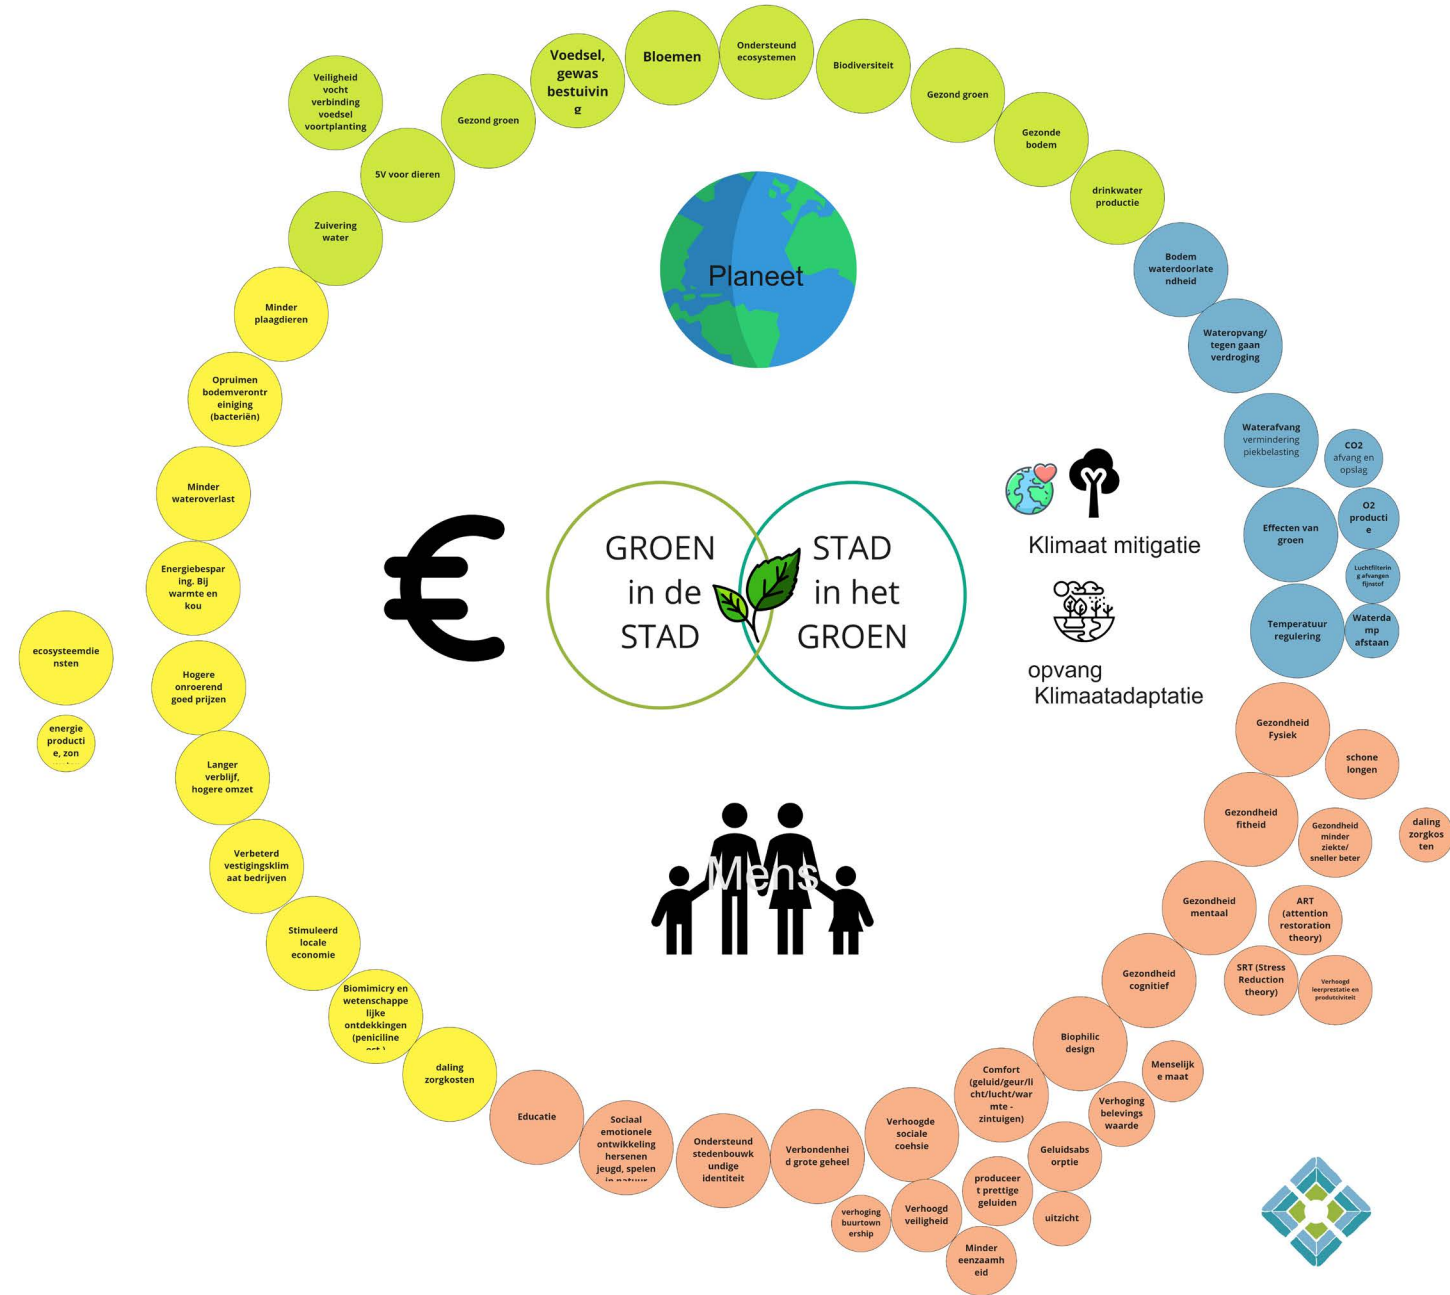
Voedsel, gewas bestuiving

Bloemen

Ondersteund ecosystemen

Biodiversiteit

Gezond groen

Gezonde bodem

drinkwater productie

Gezond groen

Veiligheid vocht verbinding voedsel voortplanting

5V voor dieren

Zuivering water

Minder plaagdieren

Opruimen bodemverontreiniging (bacteriën)

Minder wateroverlast

Energiebesparing. Bij warmte en kou

ecosysteemdiensten

energie productie, zon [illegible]

Hogere onroerend goed prijzen

Langer verblijf, hogere omzet

Verbeterd vestigingsklimaat bedrijven

Stimuleerd locale economie

Biomimicry en wetenschappelijke ontdekkingen (peniciline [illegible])

daling zorgkosten

Planeet

Bodem waterdoorlatendheid

Wateropvang/ tegen gaan verdroging

Waterafvang vermindering piekbelasting

CO2 afvang en opslag

Effecten van groen

O2 productie

Luchtfiltering afvangen fijnstof

Temperatuur regulering

Waterdamp afstaan

Klimaat mitigatie

opvang Klimaatadaptatie

GROEN in de STAD

STAD in het GROEN

Mens

Gezondheid Fysiek

schone longen

Gezondheid fitheid

Gezondheid minder ziekte/ sneller beter

daling zorgkosten

Gezondheid mentaal

ART (attention restoration theory)

Gezondheid cognitief

SRT (Stress Reduction theory)

Verhoogd leerprestatie en productiviteit

Biophilic design

Menselijke maat

Comfort (geluid/geur/licht/lucht/warmte - zintuigen)

Verhoging belevings waarde

Geluidsabsorptie

uitzicht

produceert prettige geluiden

Minder eenzaamheid

Verhoogd veiligheid

verhoging buurtownership

Verhoogde sociale coehsie

Verbondenheid grote geheel

Ondersteund stedenbouwkundige identiteit

Sociaal emotionele ontwikkeling hersenen jeugd, spelen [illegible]

Educatie